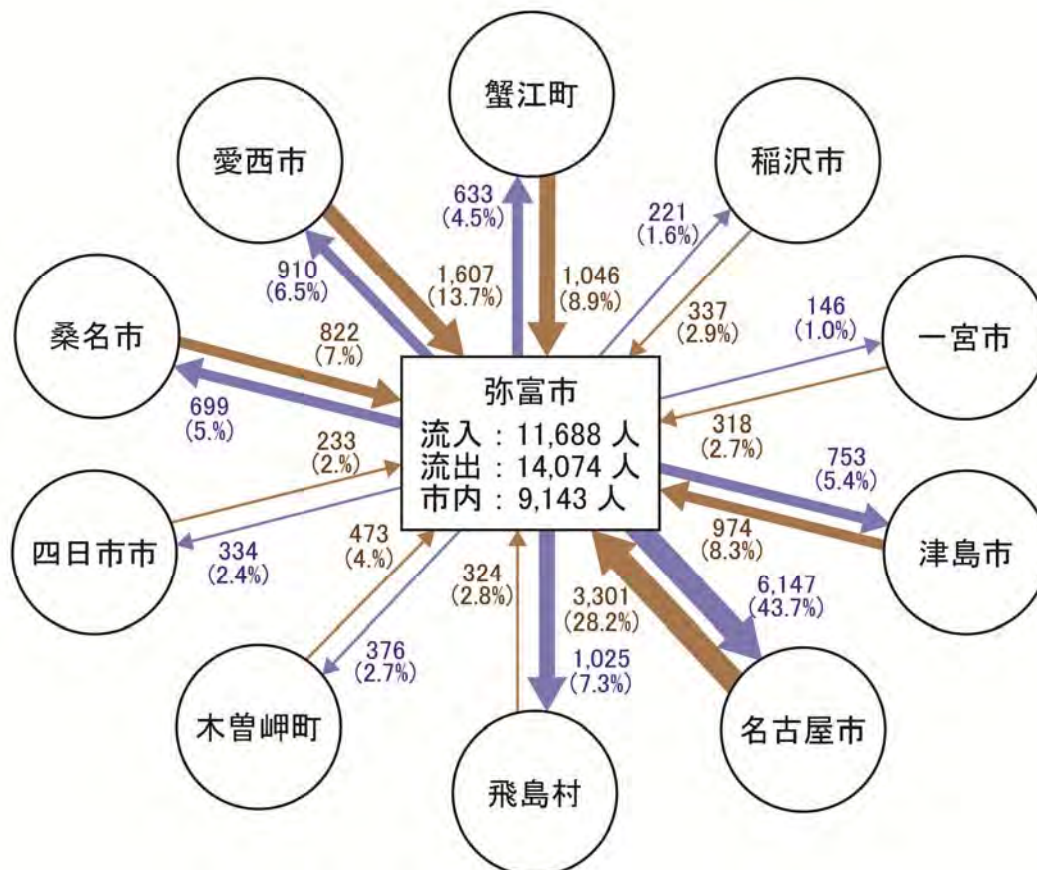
蟹江町

愛西市

稲沢市

633
(4.5%)

221
(1.6%)

910
(6.5%)

1,607
(13.7%)

1,046
(8.9%)

337
(2.9%)

146
(1.0%)

桑名市

822
(7.%)

一宮市

弥富市
流入 : 11,688 人
流出 : 14,074 人
市内 : 9,143 人

699
(5.%)

233
(2.%)

318
(2.7%)

753
(5.4%)

四日市市

974
(8.3%)

津島市

334
(2.4%)

473
(4.%)

324
(2.8%)

3,301
(28.2%)

6,147
(43.7%)

376
(2.7%)

1,025
(7.3%)

木曽岬町

名古屋市

飛島村